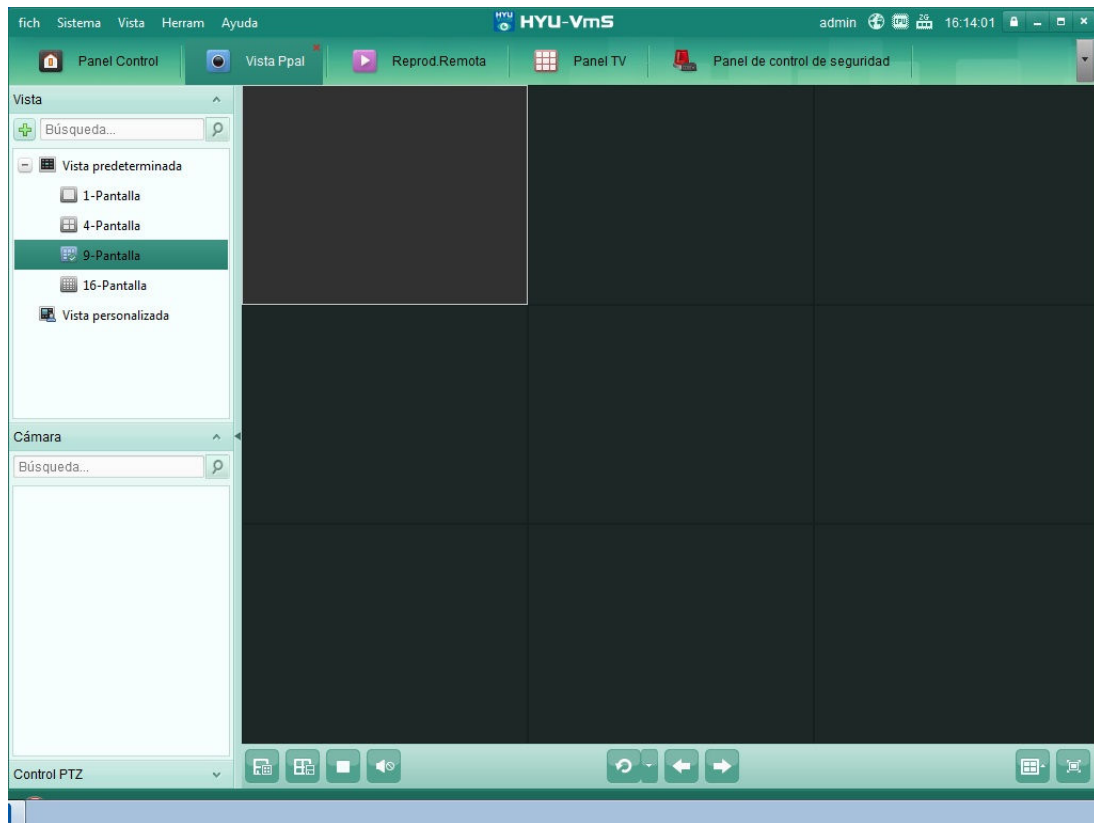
fich Sistema Vista Herram Ayuda

HYU HYU-VmS

admin 16:14:01

Panel Control
Vista Ppal
Reprod.Remota
Panel TV
Panel de control de seguridad

Vista

Búsqueda...

Vista predeterminada
1-Pantalla
4-Pantalla
9-Pantalla
16-Pantalla
Vista personalizada

Cámara

Búsqueda...

Control PTZ